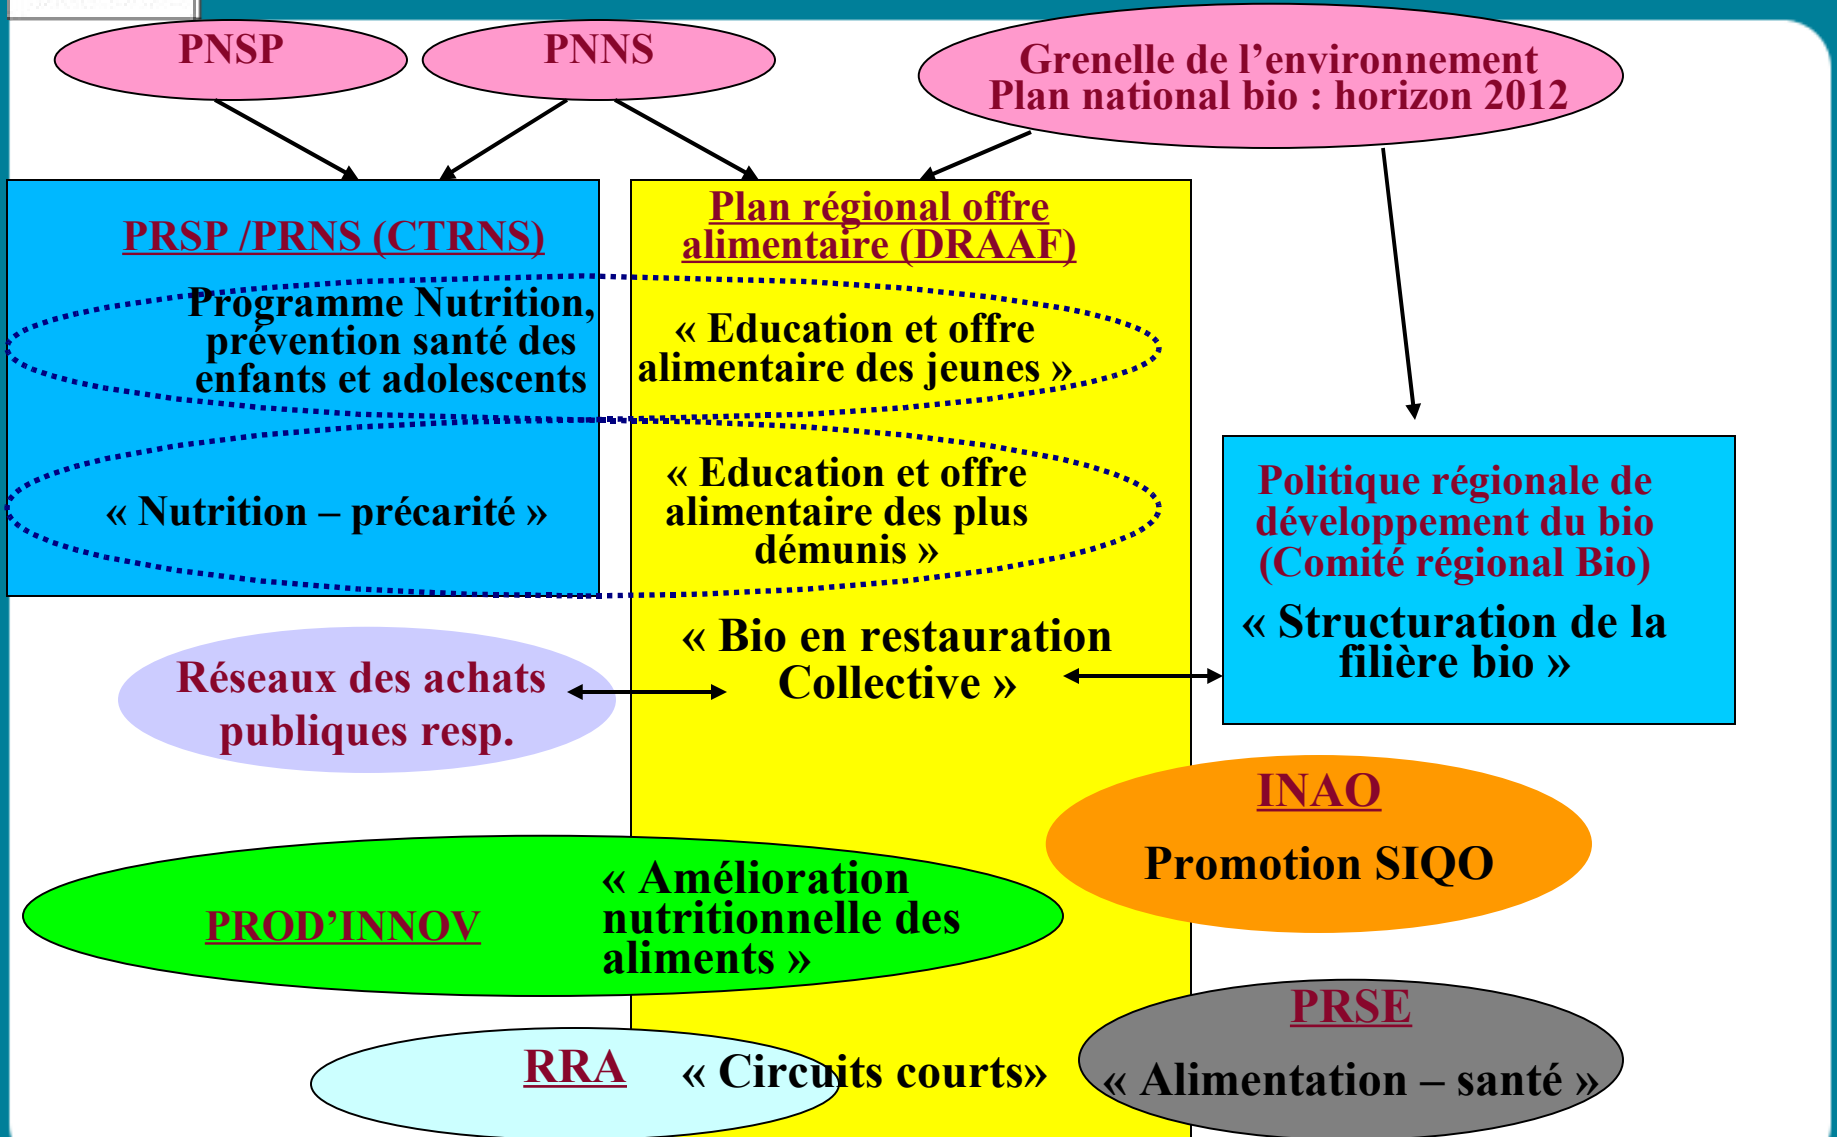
PNSP

PNNS

Grenelle de l’environnement
Plan national bio : horizon 2012

PRSP /PRNS (CTRNS)

Programme Nutrition, prévention santé des enfants et adolescents

« Nutrition – précarité »

Plan régional offre alimentaire (DRAAF)

« Education et offre alimentaire des jeunes »

« Education et offre alimentaire des plus démunis »

« Bio en restauration Collective »

Politique régionale de développement du bio (Comité régional Bio)

« Structuration de la filière bio »

Réseaux des achats publiques resp.

INAO

Promotion SIQO

PROD’INNOV

« Amélioration nutritionnelle des aliments »

PRSE

« Alimentation – santé »

RRA

« Circuits courts»